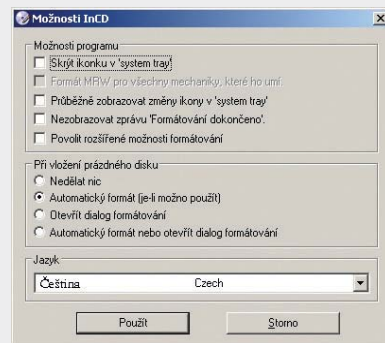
Možnosti InCD
×
Možnosti programu
Skrýt ikonku v 'system tray'
Formát MRW pro všechny mechaniky, které ho umí
Průběžně zobrazovat změny ikony v 'system tray'
Nezobrazovat zprávu 'Formátování dokončeno'.
Povolit rozšířené možnosti formátování
Při vložení prázdného disku
Nedělat nic
Automatický formát (je-li možno použít)
Otevřít dialog formátování
Automatický formát nebo otevřít dialog formátování
Jazyk
Čeština Czech
Použít
Storno